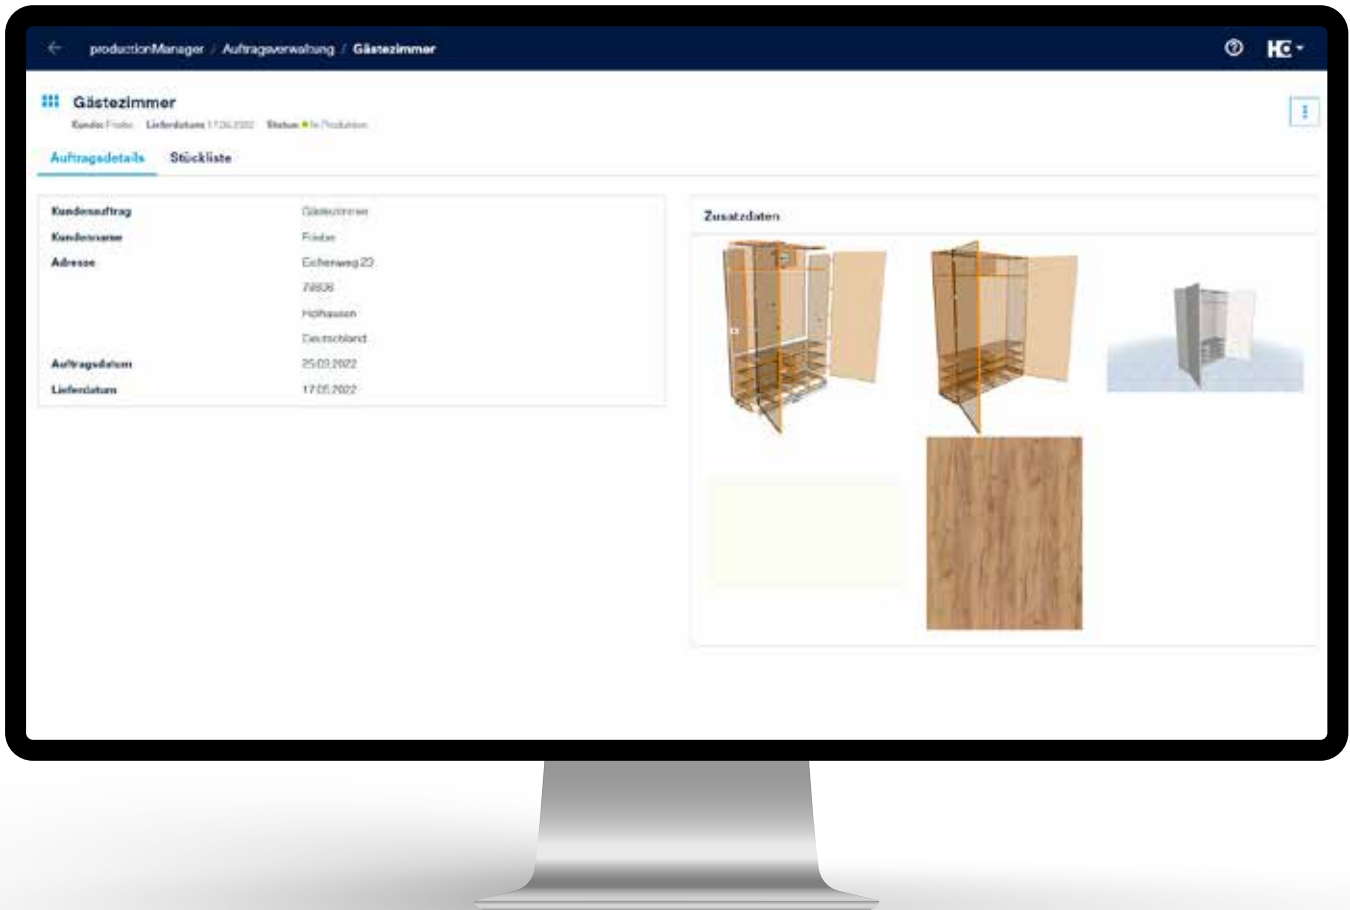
productionManager / Auftragsverwaltung / Gästezimmer

HG

Gästezimmer

Kunde: Frisbe Lieferdatum 17.05.2022 Status In Produktion

Auftragsdetails Stückliste

| | |
|---|---|
| Kundenauftrag | Gästezimmer |
| Kundenname | Frisbe |
| Adresse | Eichenweg 23 |
| | 79806 |
| | Holhausen |
| | Deutschland |
| Auftragsdatum | 25.03.2022 |
| Lieferdatum | 17.05.2022 |

Zusatzdaten